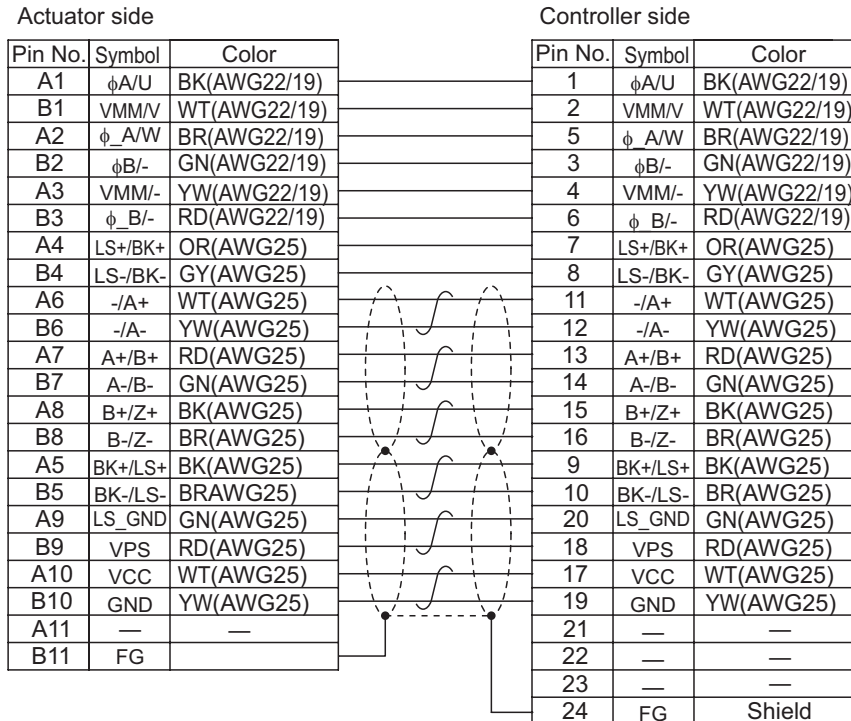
Actuator side

| Pin No. | Symbol | Color |
|---|---|---|
| A1 | $\phi$A/U | BK(AWG22/19) |
| B1 | VMM/V | WT(AWG22/19) |
| A2 | $\phi$\_A/W | BR(AWG22/19) |
| B2 | $\phi$B/- | GN(AWG22/19) |
| A3 | VMM/- | YW(AWG22/19) |
| B3 | $\phi$\_B/- | RD(AWG22/19) |
| A4 | LS+/BK+ | OR(AWG25) |
| B4 | LS-/BK- | GY(AWG25) |
| A6 | -/A+ | WT(AWG25) |
| B6 | -/A- | YW(AWG25) |
| A7 | A+/B+ | RD(AWG25) |
| B7 | A-/B- | GN(AWG25) |
| A8 | B+/Z+ | BK(AWG25) |
| B8 | B-/Z- | BR(AWG25) |
| A5 | BK+/LS+ | BK(AWG25) |
| B5 | BK-/LS- | BRAWG25) |
| A9 | LS\_GND | GN(AWG25) |
| B9 | VPS | RD(AWG25) |
| A10 | VCC | WT(AWG25) |
| B10 | GND | YW(AWG25) |
| A11 | — | — |
| B11 | FG | |

Controller side

| Pin No. | Symbol | Color |
|---|---|---|
| 1 | $\phi$A/U | BK(AWG22/19) |
| 2 | VMM/V | WT(AWG22/19) |
| 5 | $\phi$\_A/W | BR(AWG22/19) |
| 3 | $\phi$B/- | GN(AWG22/19) |
| 4 | VMM/- | YW(AWG22/19) |
| 6 | $\phi$\_B/- | RD(AWG22/19) |
| 7 | LS+/BK+ | OR(AWG25) |
| 8 | LS-/BK- | GY(AWG25) |
| 11 | -/A+ | WT(AWG25) |
| 12 | -/A- | YW(AWG25) |
| 13 | A+/B+ | RD(AWG25) |
| 14 | A-/B- | GN(AWG25) |
| 15 | B+/Z+ | BK(AWG25) |
| 16 | B-/Z- | BR(AWG25) |
| 9 | BK+/LS+ | BK(AWG25) |
| 10 | BK-/LS- | BR(AWG25) |
| 20 | LS\_GND | GN(AWG25) |
| 18 | VPS | RD(AWG25) |
| 17 | VCC | WT(AWG25) |
| 19 | GND | YW(AWG25) |
| 21 | — | — |
| 22 | — | — |
| 23 | — | — |
| 24 | FG | Shield |